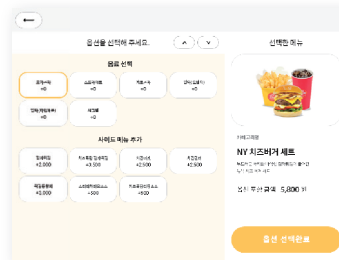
옵션을 선택해 주세요.

음료 선택

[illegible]
+0

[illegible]
+0

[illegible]
+0

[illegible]
+0

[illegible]
+0

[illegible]
+0

사이드 메뉴 추가

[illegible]
+2,000

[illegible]
+3,500

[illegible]
+2,500

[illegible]
+2,500

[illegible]
+2,000

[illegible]
+500

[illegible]
+500

선택한 메뉴

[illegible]

NY 치즈버거 세트

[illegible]

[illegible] 5,800 원

옵션 선택완료